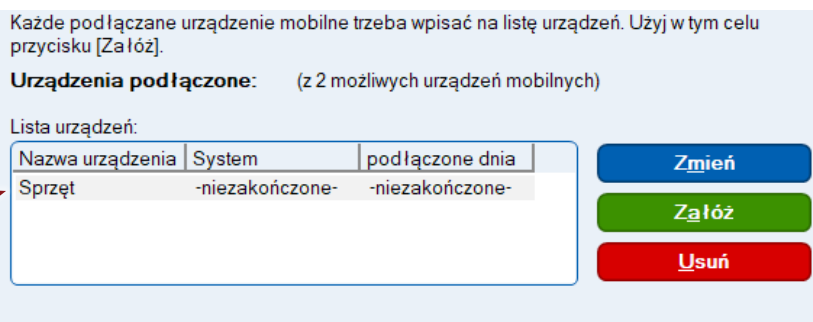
Każde podłączane urządzenie mobilne trzeba wpisać na listę urządzeń. Użyj w tym celu przycisku [Załóż].

Urządzenia podłączone: (z 2 możliwych urządzeń mobilnych)

Lista urządzeń:

| Nazwa urządzenia | System | podłączone dnia |
|---|---|---|
| Sprzęt | -niezakończone- | -niezakończone- |

Zmień

Załóż

Usuń